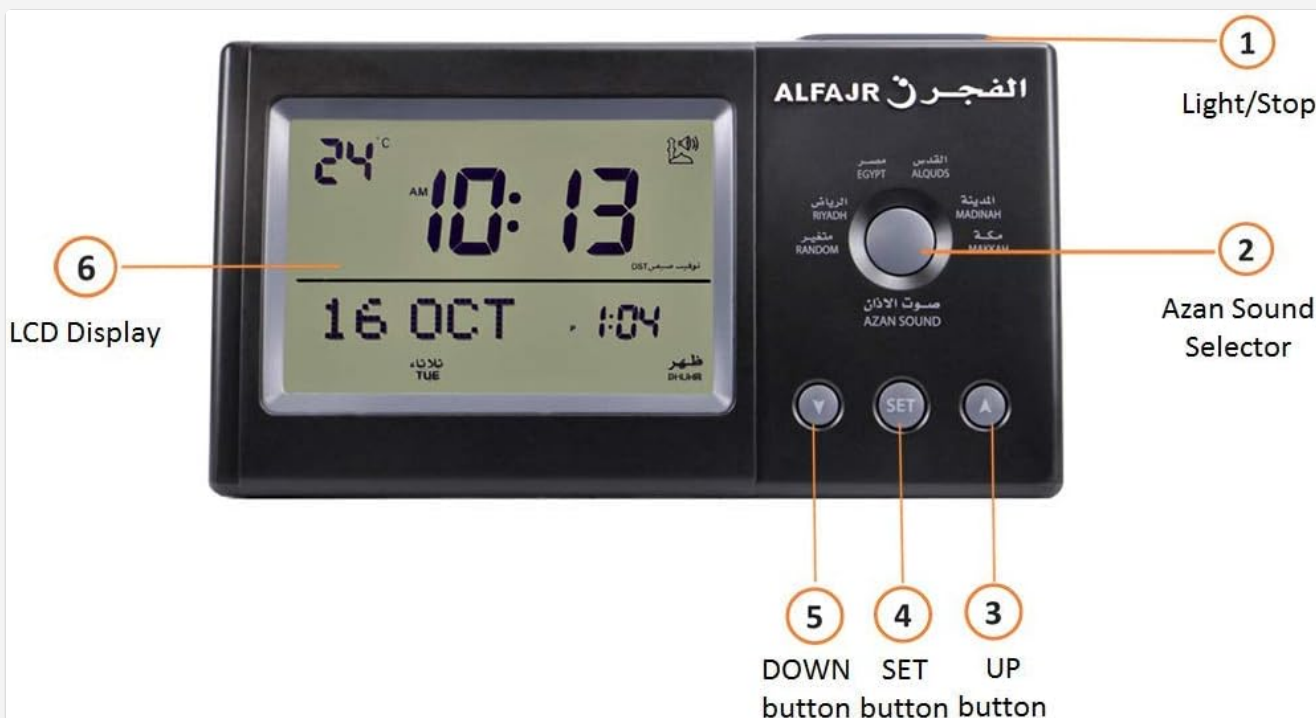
ALFAJR الفجر

24 °C
AM 10:13
توقيت صيفي DST
16 OCT · 1:04
ثلاثاء TUE
ظهر DHUHR

مصر EGYPT
القدس ALQUDS
الرياض RIYADH
المدينة MADINAH
متغير RANDOM
مكة MAKKAH
صوت الاذان AZAN SOUND

SET

1
Light/Stop

2
Azan Sound Selector

6
LCD Display

5
DOWN button

4
SET button

3
UP button